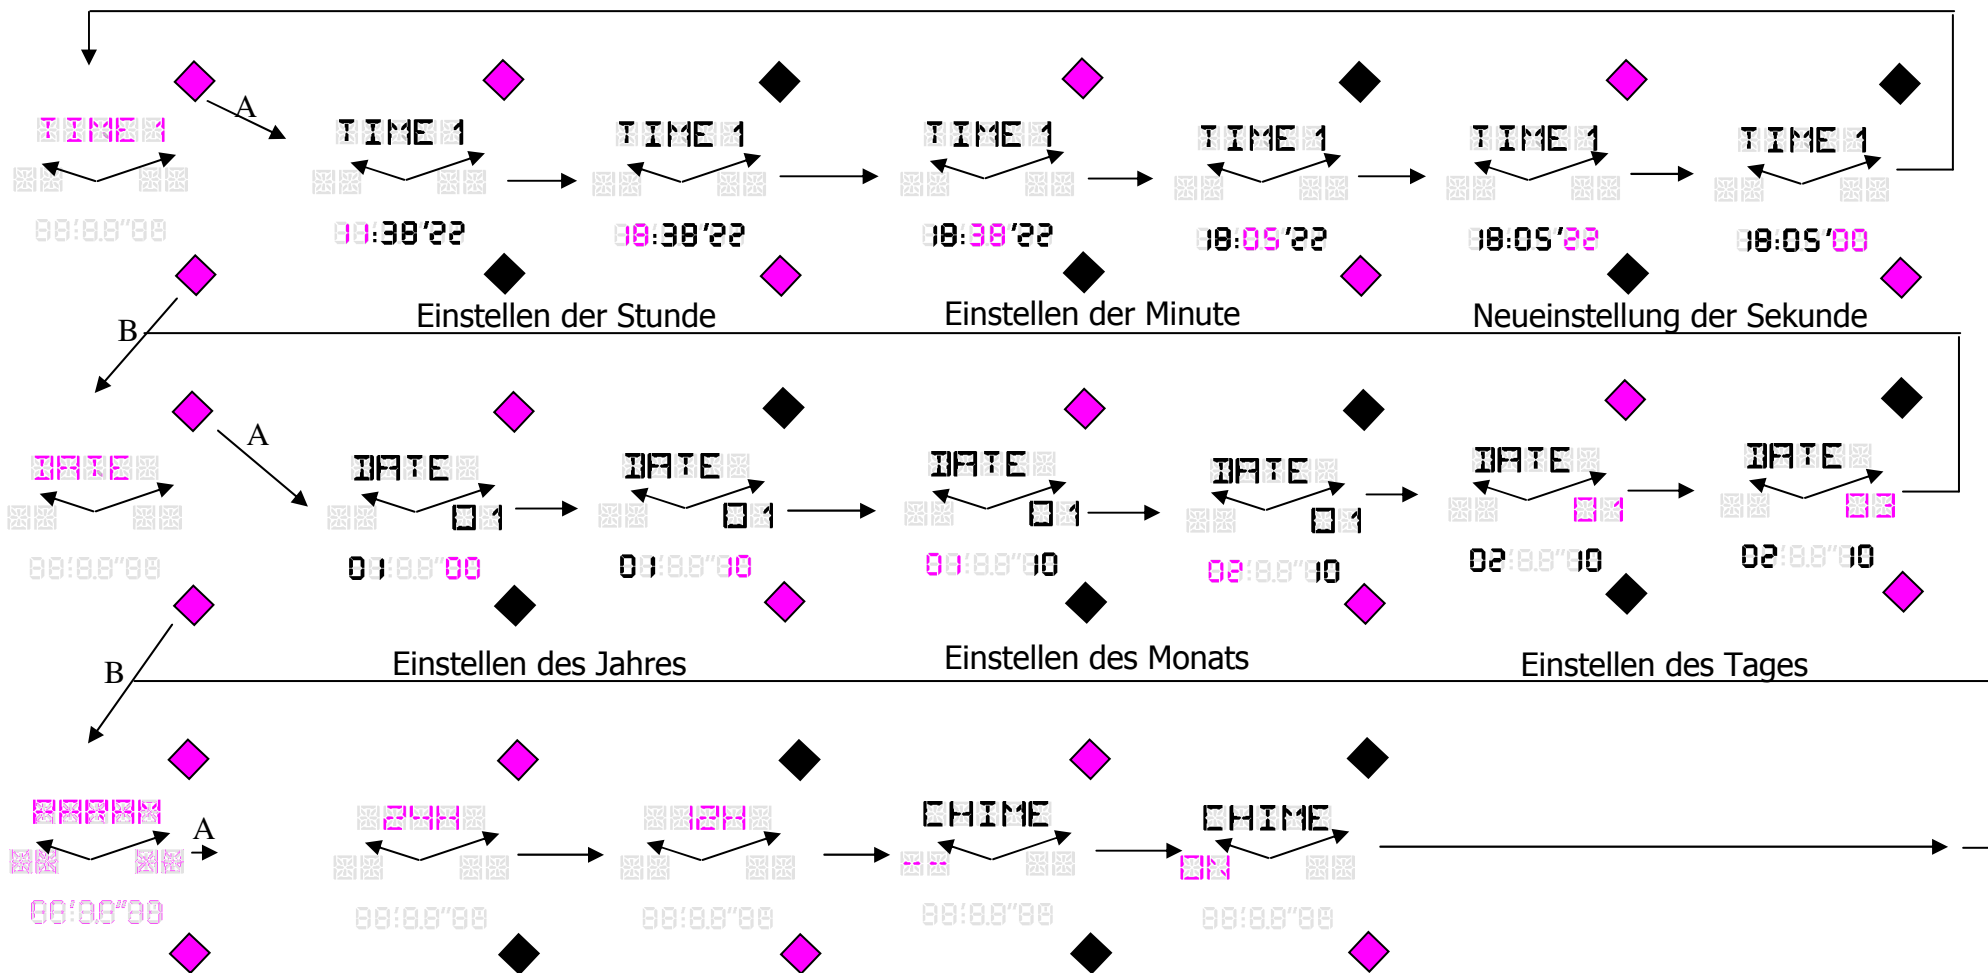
TIME 1
A
TIME 1
11:38'22
TIME 1
18:38'22
TIME 1
18:38'22
TIME 1
18:05'22
TIME 1
18:05'22
TIME 1
18:05'00

Einstellen der Stunde
Einstellen der Minute
Neueinstellung der Sekunde

B
DATE
A
DATE
01
01 00
DATE
01
01 10
DATE
01
01 10
DATE
01
02 10
DATE
01
02 10
DATE
03
02 10

Einstellen des Jahres
Einstellen des Monats
Einstellen des Tages

B
A
24H
12H
CHIME
--
CHIME
ON